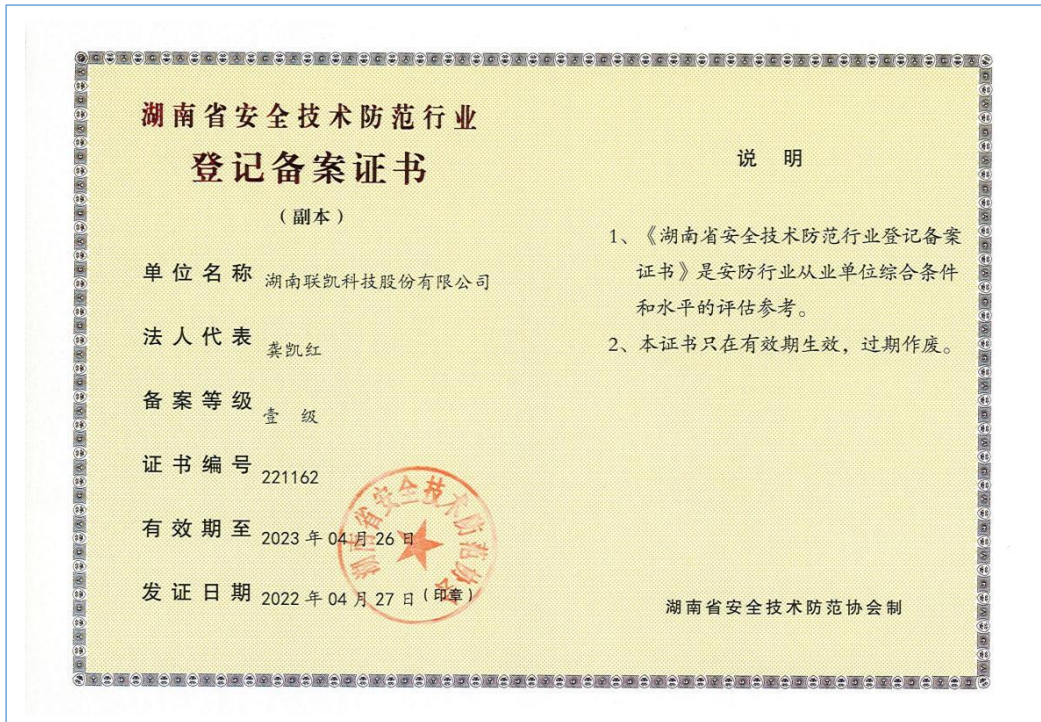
湖南省安全技术防范行业

登记备案证书

（副本）

单位名称 湖南联凯科技股份有限公司

法人代表 龚凯红

备案等级 壹 级

证书编号 221162

有效期至 2023 年 04 月 26 日

发证日期 2022 年 04 月 27 日（印章）

湖南省安全技术防范协会

说 明

1、《湖南省安全技术防范行业登记备案证书》是安防行业从业单位综合条件和水平的评估参考。

2、本证书只在有效期生效，过期作废。

湖南省安全技术防范协会制